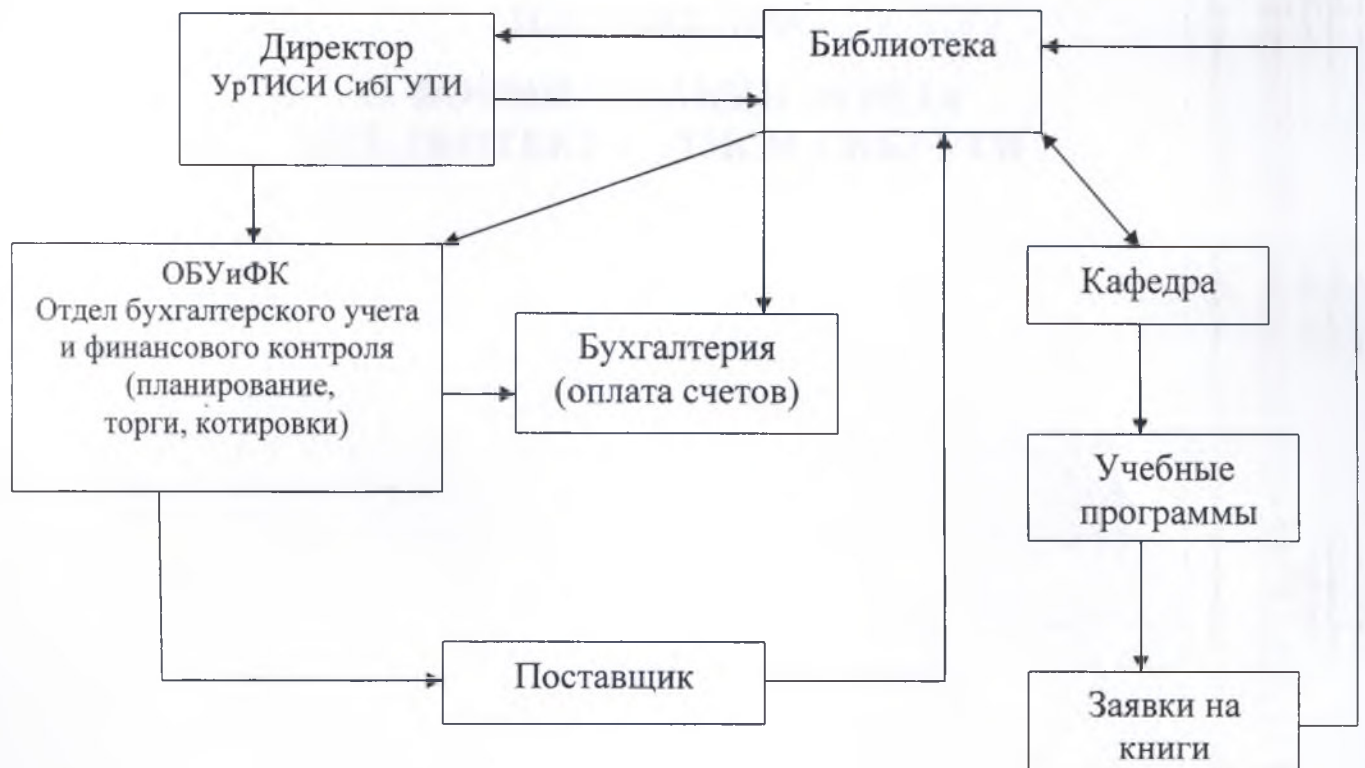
Директор
УрТИСИ СибГУТИ

Библиотека

ОБУиФК
Отдел бухгалтерского учета и финансового контроля (планирование, торги, котировки)

Бухгалтерия
(оплата счетов)

Кафедра

Учебные программы

Поставщик

Заявки на книги